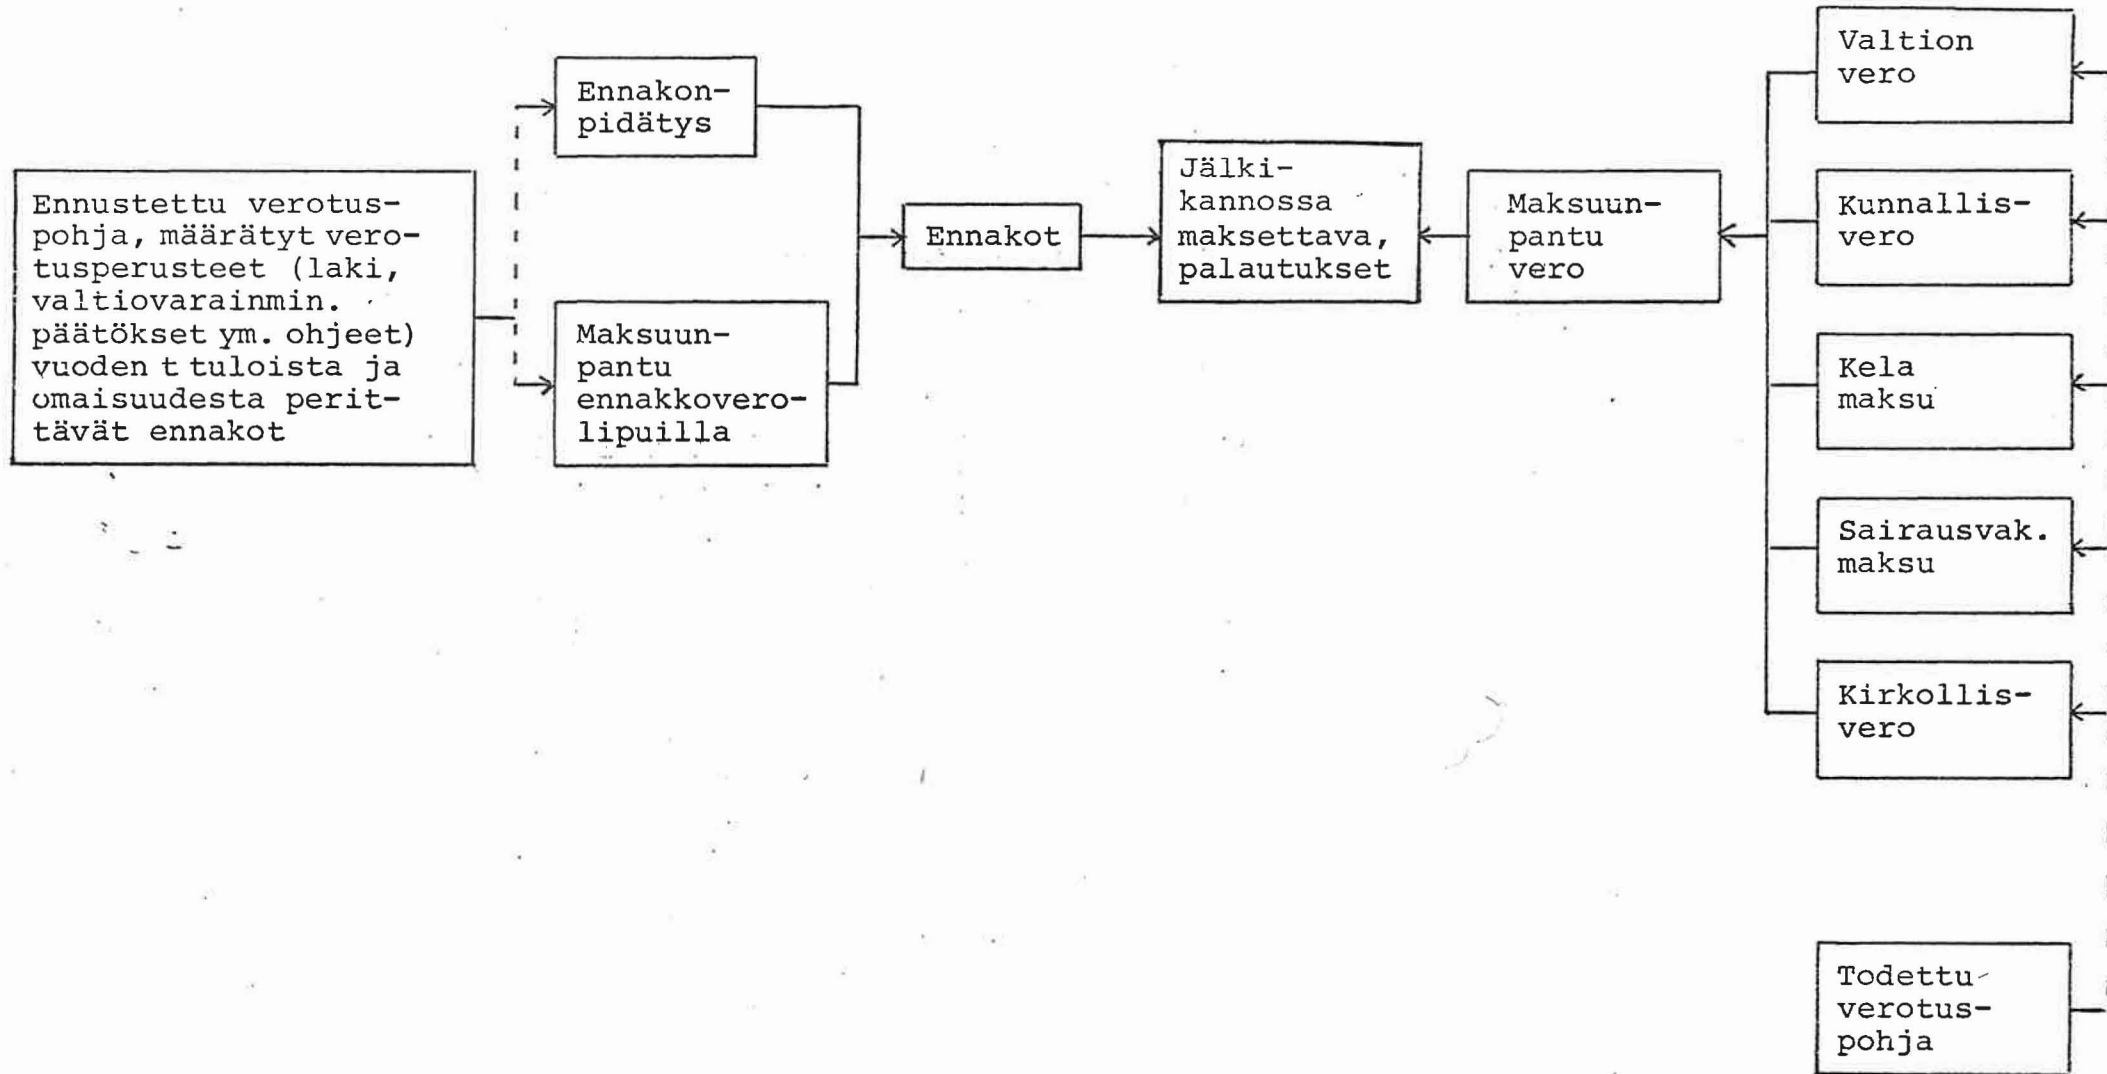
Ennustettu verotuspohja, määrätyt verotusperusteet (laki, valtiovarainmin. päätökset ym. ohjeet) vuoden t tuloista ja omaisuudesta perittävät ennakot

Ennakonpidätys

Maksuunpantu ennakkoverolipuilla

Ennakot

Jälkikannossa maksettava, palautukset

Maksuunpantu vero

Valtion vero

Kunnallisvero

Kela maksu

Sairausvak. maksu

Kirkollisvero

Todettu verotuspohja